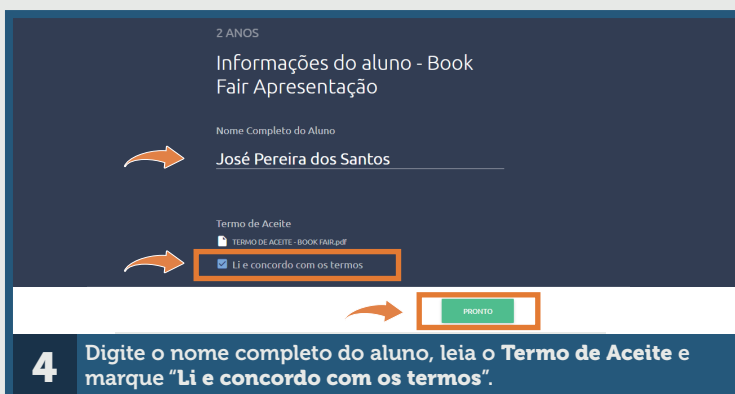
2 ANOS

Informações do aluno - Book Fair Apresentação

Nome Completo do Aluno

José Pereira dos Santos

Termo de Aceite

TERMO DE ACEITE - BOOK FAIR.pdf

Li e concordo com os termos

PRONTO

4

Digite o nome completo do aluno, leia o **Termo de Aceite** e marque "**Li e concordo com os termos**".